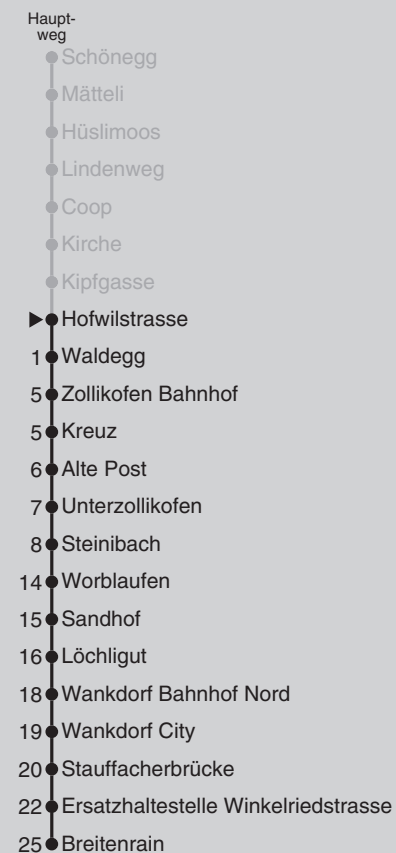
Hauptweg

Schönegg
Mätteli
Hüslimoos
Lindenweg
Coop
Kirche
Kipfgasse
Hofwilstrasse
1 Waldegg
5 Zollikofen Bahnhof
5 Kreuz
6 Alte Post
7 Unterzollikofen
8 Steinibach
14 Worblaufen
15 Sandhof
16 Löchligut
18 Wankdorf Bahnhof Nord
19 Wankdorf City
20 Stauffacherbrücke
22 Ersatzhaltestelle Winkelriedstrasse
25 Breitenrain